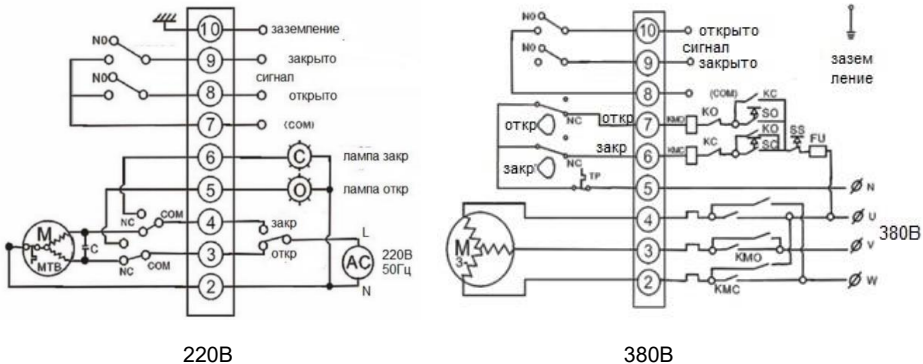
10 заземление
NO
9 закрыто
сигнал
NO
8 открыто
7 (COM)
6 C лампа закр
5 O лампа откр
NC COM
4 закр
M
C
MTB
3 откр
NC COM
AC L 220В 50Гц
2 N

NO
10 открыто
сигнал
NO
9 закрыто
заземление
8 (COM)
KC
откр NC откр 7 KMO KO SO
KO
закр NC закр 6 KMC KC SC SS FU
TP
5 N
4 U
M 3
3 V 380В
KMO
2 W
KMC

220В

380В